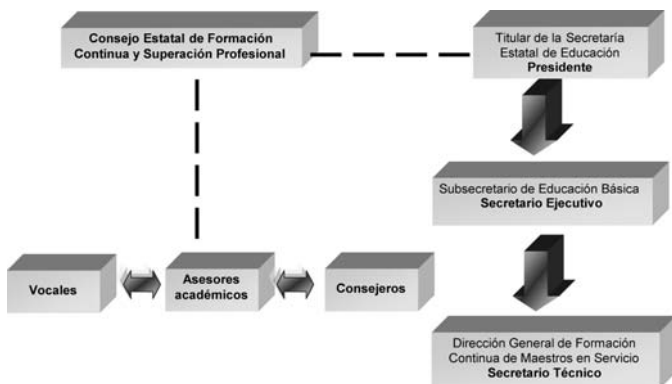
Consejo Estatal de Formación Continua y Superación Profesional

Titular de la Secretaría Estatal de Educación
Presidente

Subsecretario de Educación Básica
Secretario Ejecutivo

Vocales

Asesores académicos

Consejeros

Dirección General de Formación Continua de Maestros en Servicio
Secretario Técnico